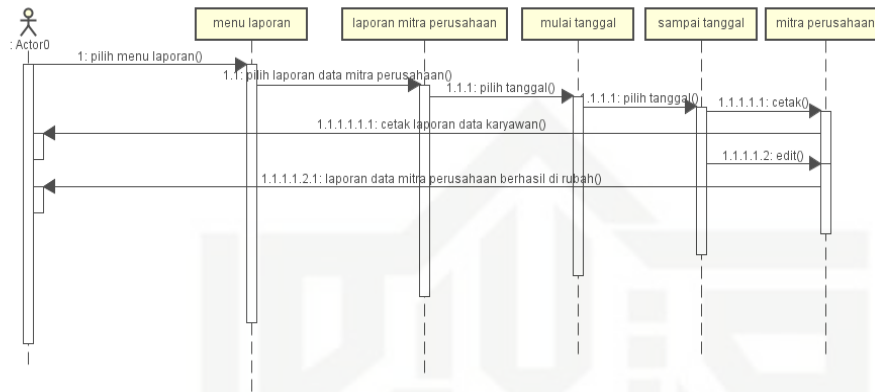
: Actor0

menu laporan

laporan mitra perusahaan

mulai tanggal

sampai tanggal

mitra perusahaan

1: pilih menu laporan()

1.1: pilih laporan data mitra perusahaan()

1.1.1: pilih tanggal()

1.1.1.1: pilih tanggal()

1.1.1.1.1: cetak()

1.1.1.1.1.1: cetak laporan data karyawan()

1.1.1.1.2: edit()

1.1.1.1.2.1: laporan data mitra perusahaan berhasil di rubah()